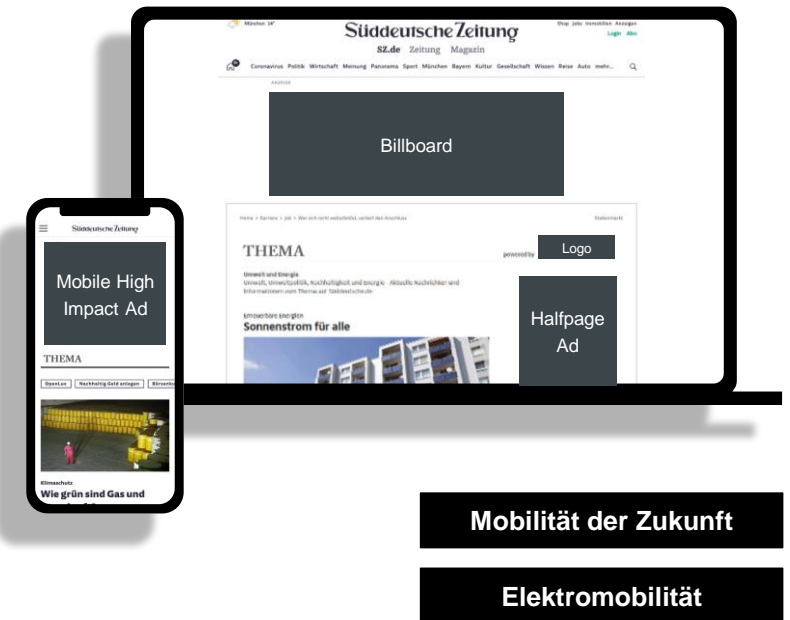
München 14°

Süddeutsche Zeitung

SZ.de Zeitung Magazin

Shop Jobs Immobilien Anzeigen

Login Abo

Coronavirus Politik Wirtschaft Meinung Panorama Sport München Bayern Kultur Gesellschaft Wissen Reise Auto mehr...

Anzeige

Billboard

Home > Karriere > Job > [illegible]

Stellenmarkt

THEMA

powered by

Logo

Umwelt und Energie

Umwelt, Umweltpolitik, Nachhaltigkeit und Energie - Aktuelle Nachrichten und Informationen zum Thema auf Süddeutsche.de

Erneuerbare Energien

Sonnenstrom für alle

Halfpage Ad

Süddeutsche Zeitung

Mobile High Impact Ad

THEMA

OpenLux

Nachhaltig Geld anlegen

Börsenk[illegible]

Klimaschutz

Wie grün sind Gas und

Mobilität der Zukunft

Elektromobilität